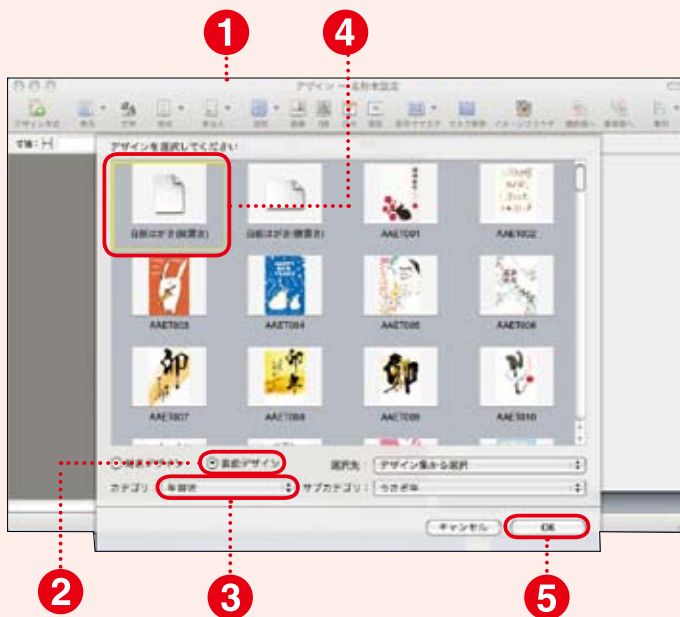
1

4

デザインを選択してください

白紙はがき(縦書き)

白紙はがき(横書き)

AAET001

AAET002

AAET003

AAET004

AAET005

AAET006

AAET007

AAET008

AAET009

AAET010

卯

卯

2

3

5

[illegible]

面面デザイン

選択先

デザイン集から選択

カテゴリ

年賀状

サブカテゴリ

うさぎ年

キャンセル

OK